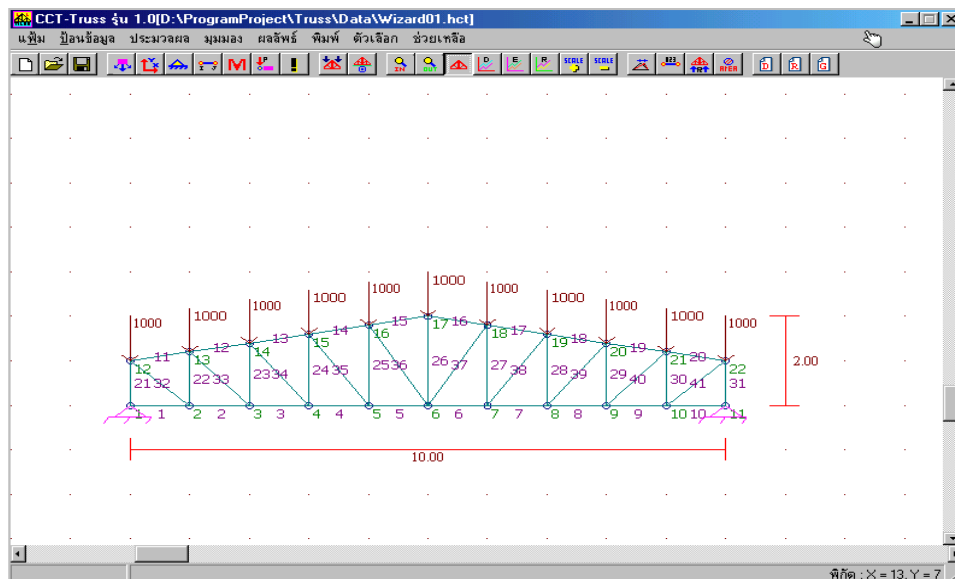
CCT-Truss รุ่น 1.0[D:\ProgramProject\Truss\Data\Wizard01.hct]

แฟ้ม ป้อนข้อมูล ประมวลผล มุมมอง ผลลัพธ์ พิมพ์ ตัวเลือก ช่วยเหลือ

M ! ZN SCALE SCALE AFEA D R Q

1000 1000 1000 1000 1000 1000 1000 1000 1000 1000 1000

11 12 13 14 15 16 17 18 19 20
12 13 14 15 16 17 18 19 20 21 22
21 32 22 33 23 34 24 35 25 36 26 37 27 38 28 39 29 40 30 41 31

1 1 2 2 3 3 4 4 5 5 6 6 7 7 8 8 9 9 10 10 11

2.00

10.00

พิกัด : X = 13, Y = 7